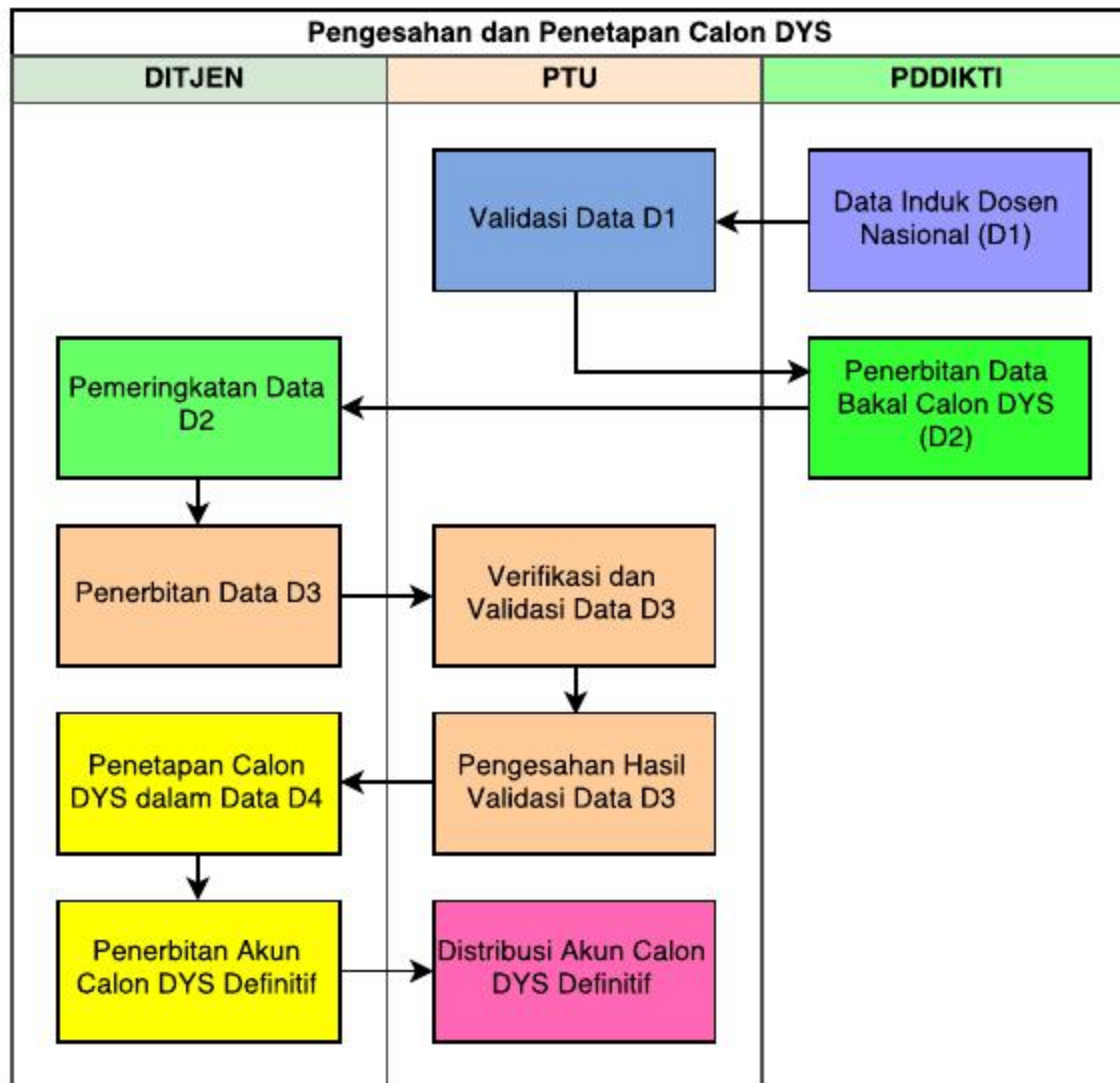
Pengesahan dan Penetapan Calon DYS

DITJEN

PTU

PDDIKTI

Validasi Data D1

Data Induk Dosen Nasional (D1)

Pemeringkatan Data D2

Penerbitan Data Bakal Calon DYS (D2)

Penerbitan Data D3

Verifikasi dan Validasi Data D3

Penetapan Calon DYS dalam Data D4

Pengesahan Hasil Validasi Data D3

Penerbitan Akun Calon DYS Definitif

Distribusi Akun Calon DYS Definitif